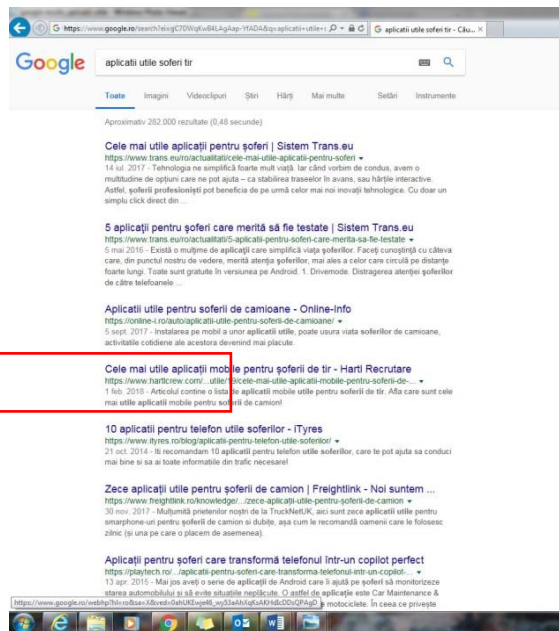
https://www.google.ro/search?eiv=gC7OWqKw84LAgAap-YfADA&q=aplicatii+utile+ | aplicatii utile soferi tir - Cău... ×

Google

aplicatii utile soferi tir

Toate Imagini Videoclipuri Știri Hărți Mai multe Setări Instrumente

Aproximativ 282.000 rezultate (0,48 secunde)

Cele mai utile aplicații pentru șoferi | Sistem Trans.eu
https://www.trans.eu/ro/actualitati/cele-mai-utile-aplicatii-pentru-soferi
14 iul. 2017 - Tehnologia ne simplifică foarte mult viața, iar când vorbim de condus, avem o multitudine de opțiuni care ne pot ajuta – ca stabilirea traseelor în avans, sau hărțile interactive. Astfel, șoferii profesioniști pot beneficia de pe urma celor mai noi inovații tehnologice. Cu doar un simplu click direct din ...

5 aplicații pentru șoferi care merită să fie testate | Sistem Trans.eu
https://www.trans.eu/ro/actualitati/5-aplicatii-pentru-soferi-care-merita-sa-fie-testate
5 mai 2016 - Există o mulțime de aplicații care simplifică viața șoferilor. Faceți cunoștință cu câteva care, din punctul nostru de vedere, merită atenția șoferilor, mai ales a celor care circulă pe distanțe foarte lungi. Toate sunt gratuite în versiunea pe Android. 1. Drivemode. Distragerea atenției șoferilor de către telefoanele ...

Aplicatii utile pentru soferii de camioane - Online-Info
https://online-i.ro/auto/aplicatii-utile-pentru-soferii-de-camioane/
5 sept. 2017 - Instalarea pe mobil a unor aplicatii utile, poate usura viata soferilor de camioane, activitatile cotidiene ale acestora devenind mai placute.

Cele mai utile aplicatii mobile pentru șoferii de tir - Harti Recrutare
https://www.harticrew.com/...utile/18/cele-mai-utile-aplicatii-mobile-pentru-soferii-de-...
1 feb. 2018 - Articolul contine o lista de aplicatii mobile pentru soferii de tir. Afla care sunt cele mai utile aplicatii mobile pentru soferii de camion!

10 aplicatii pentru telefon utile soferilor - iTyres
https://www.ityres.ro/blog/aplicatii-pentru-telefon-utile-soferilor/
21 oct. 2014 - Iti recomandam 10 aplicatii pentru telefon utile soferilor, care te pot ajuta sa conduci mai bine si sa ai toate informatiile din trafic necesare!

Zece aplicații utile pentru șoferii de camion | Freightlink - Noi suntem ...
https://www.freightlink.ro/knowledge/.../zece-aplicatii-utile-pentru-soferii-de-camion
30 nov. 2017 - Mulțumită prietenilor noștri de la TruckNetUK, aici sunt zece aplicații utile pentru smarphone-uri pentru șoferii de camion și dubițe, așa cum le recomandă oamenii care le folosesc zilnic (și una pe care o placem de asemenea).

Aplicații pentru șoferi care transformă telefonul într-un copilot perfect
https://playtech.ro/.../aplicatii-pentru-soferi-care-transforma-telefonul-intr-un-copilot-...
13 apr. 2015 - Mai jos aveți o serie de aplicații de Android care îi ajută pe șoferi să monitorizeze starea automobilului și să evite situațiile neplăcute. O astfel de aplicație este Car Maintenance & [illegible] motociclete. În ceea ce privește

https://www.google.ro/webhp?hl=ro&sa=X&ved=0ahUKEwje4I_wy33aAhXqKsAKHdEcDDsQPAgD